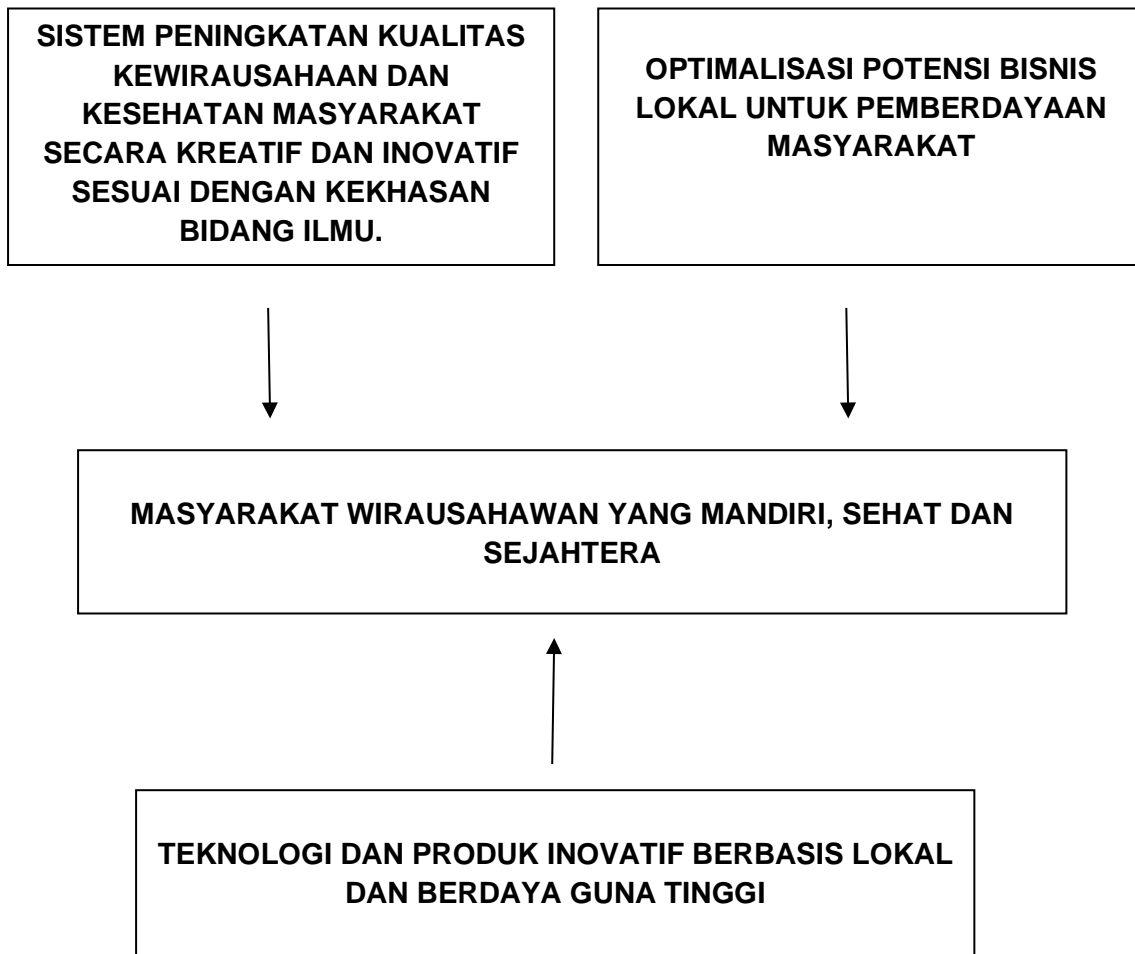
SISTEM PENINGKATAN KUALITAS KEWIRAUSAHAAN DAN KESEHATAN MASYARAKAT SECARA KREATIF DAN INOVATIF SESUAI DENGAN KEKHASAN BIDANG ILMU.

OPTIMALISASI POTENSI BISNIS LOKAL UNTUK PEMBERDAYAAN MASYARAKAT

MASYARAKAT WIRAUSAHAWAN YANG MANDIRI, SEHAT DAN SEJAHTERA

TEKNOLOGI DAN PRODUK INOVATIF BERBASIS LOKAL DAN BERDAYA GUNA TINGGI